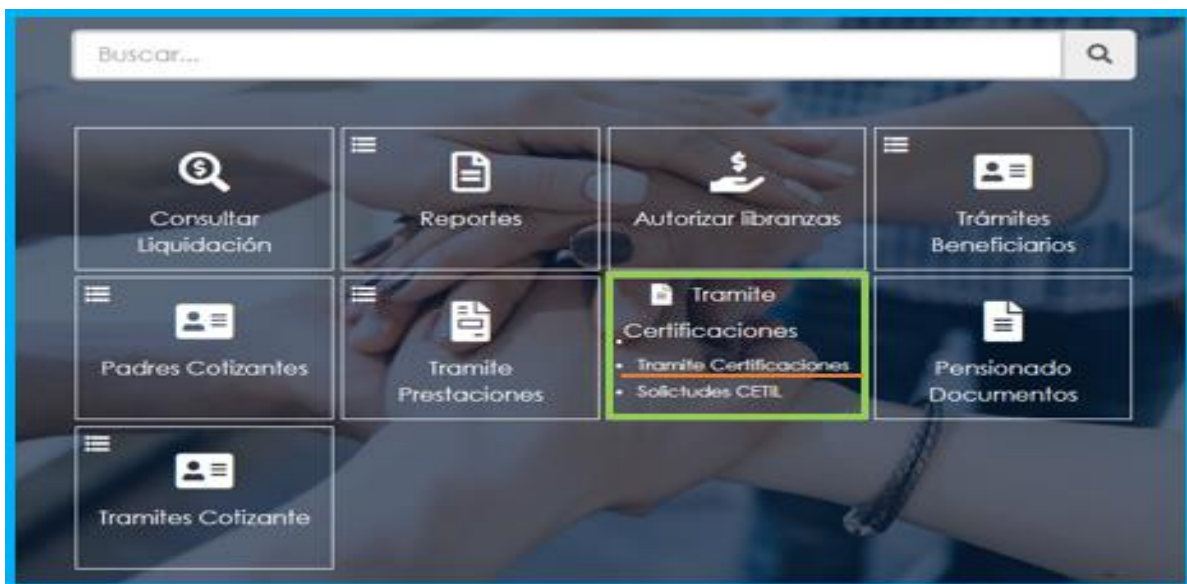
Buscar...

Consultar Liquidación

Reportes

Autorizar libranzas

Trámites Beneficiarios

Padres Cotizantes

Tramite Prestaciones

Tramite Certificaciones

- Tramite Certificaciones
- Solicitudes CETIL

Pensionado Documentos

Tramites Cotizante